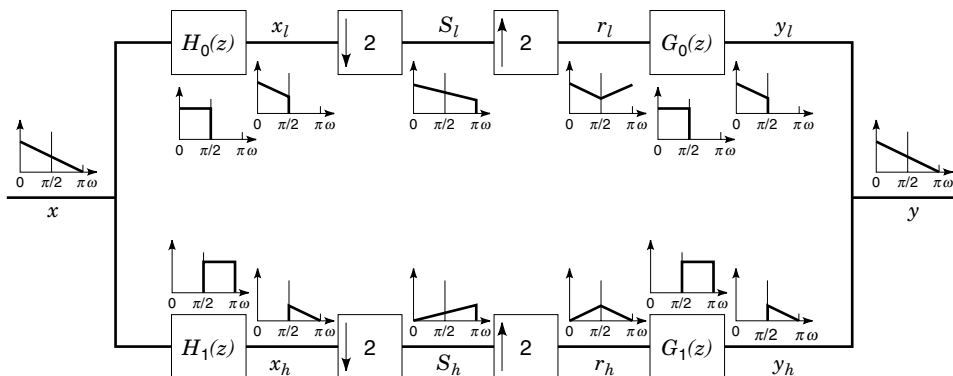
$H_0(z)$ $x_l$ 2 $S_l$ 2 $r_l$ $G_0(z)$ $y_l$

0 $\pi/2$ $\pi$ $\omega$

0 $\pi/2$ $\pi$ $\omega$

0 $\pi/2$ $\pi$ $\omega$

0 $\pi/2$ $\pi$ $\omega$

0 $\pi/2$ $\pi$ $\omega$

0 $\pi/2$ $\pi$ $\omega$

0 $\pi/2$ $\pi$ $\omega$

$x$

0 $\pi/2$ $\pi$ $\omega$

$y$

0 $\pi/2$ $\pi$ $\omega$

0 $\pi/2$ $\pi$ $\omega$

0 $\pi/2$ $\pi$ $\omega$

0 $\pi/2$ $\pi$ $\omega$

0 $\pi/2$ $\pi$ $\omega$

0 $\pi/2$ $\pi$ $\omega$

$H_1(z)$ $x_h$ 2 $S_h$ 2 $r_h$ $G_1(z)$ $y_h$